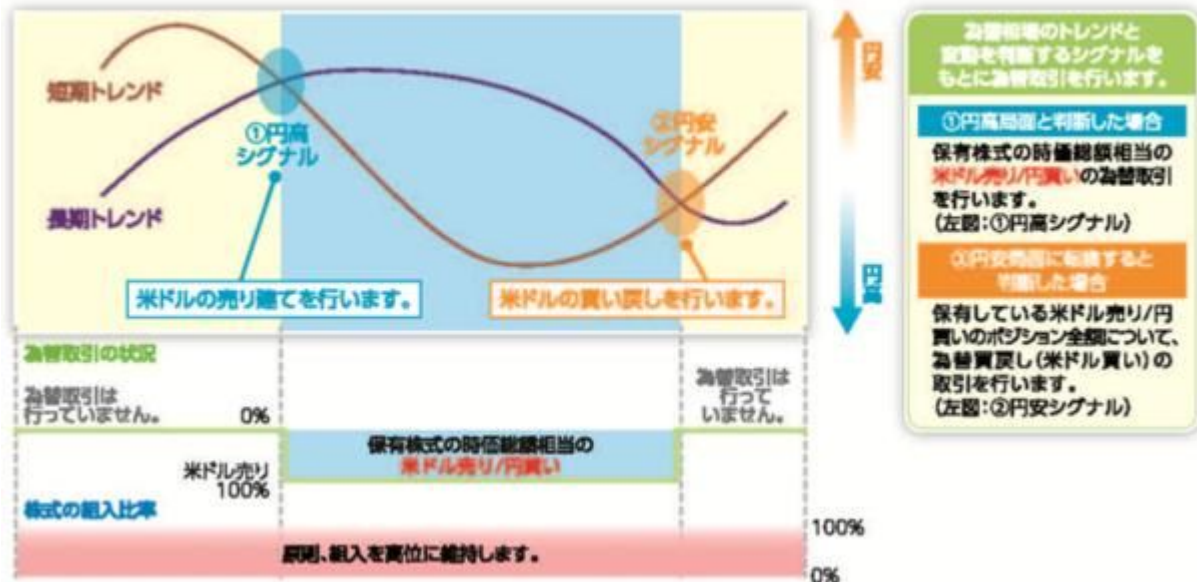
短期トレンド

長期トレンド

①円高シグナル

②円安シグナル

米ドルの売り建てを行います。

米ドルの買い戻しを行います。

円安

円高

為替相場のトレンドと転換を判断するシグナルをもとに為替取引を行います。

①円高局面と判断した場合

保有株式の時価総額相当の米ドル売り/円買いの為替取引を行います。
(左図:①円高シグナル)

②円安局面に転換すると判断した場合

保有している米ドル売り/円買いのポジション全額について、為替買戻し(米ドル買い)の取引を行います。
(左図:②円安シグナル)

為替取引の状況

為替取引は行っていません。 0%

保有株式の時価総額相当の米ドル売り/円買い

為替取引は行っていません。

米ドル売り 100%

株式の組入比率

原則、組入を高位に維持します。

100%

0%